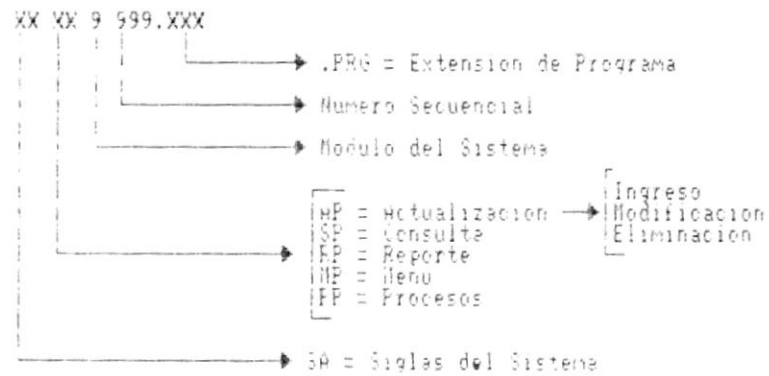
XX XX 9 999.XXX

.PRG = Extension de Programa

Numero Secuencial

Modulo del Sistema

AP = Actualizacion
SP = Consulte
RP = Reporte
MP = Menu
PP = Procesos

Ingreso
Modificacion
Eliminacion

SA = Siglas del Sistema